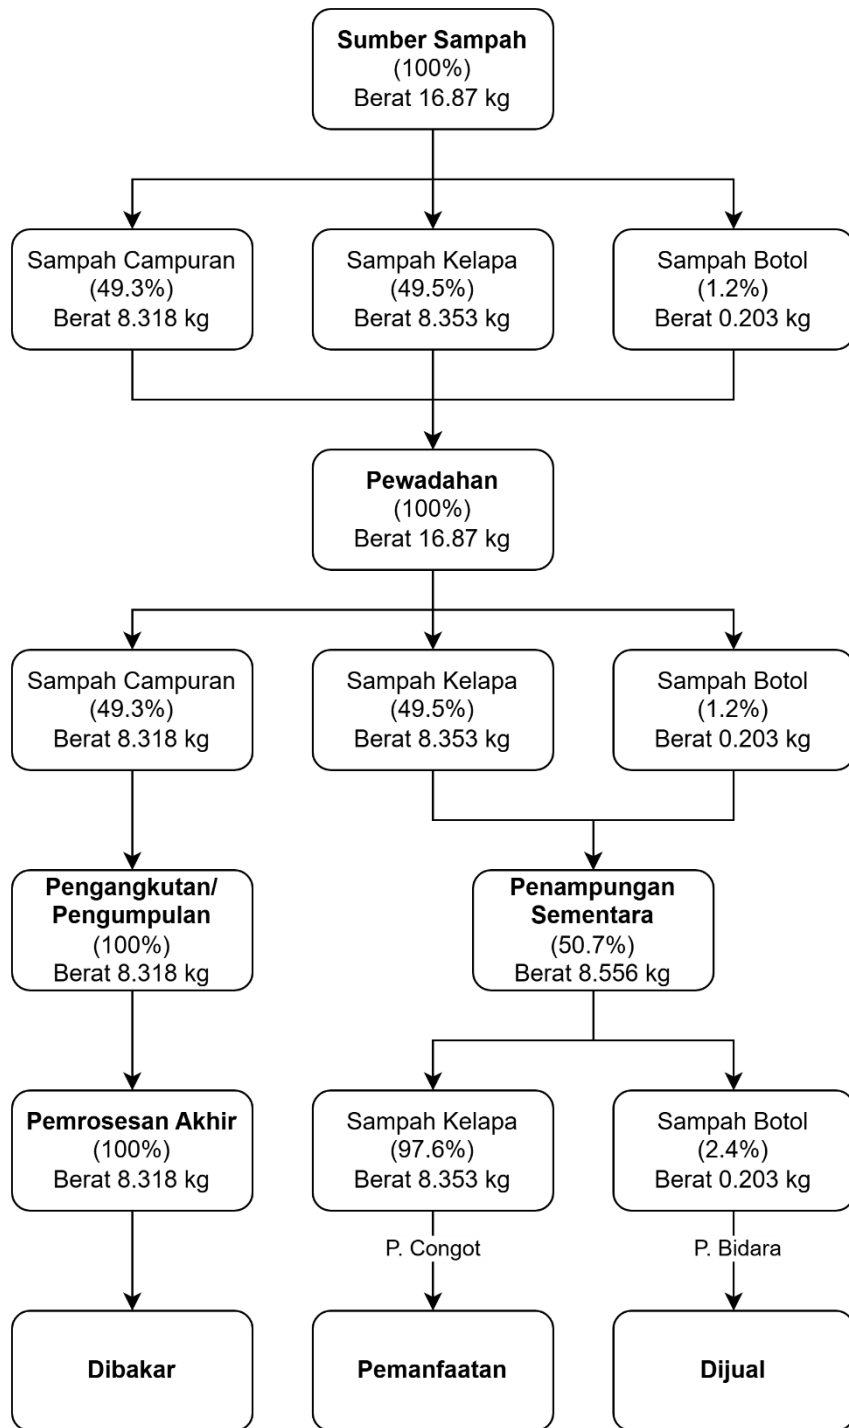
**Sumber Sampah**
(100%)
Berat 16.87 kg

Sampah Campuran
(49.3%)
Berat 8.318 kg

Sampah Kelapa
(49.5%)
Berat 8.353 kg

Sampah Botol
(1.2%)
Berat 0.203 kg

**Pewadahan**
(100%)
Berat 16.87 kg

Sampah Campuran
(49.3%)
Berat 8.318 kg

Sampah Kelapa
(49.5%)
Berat 8.353 kg

Sampah Botol
(1.2%)
Berat 0.203 kg

**Pengangkutan/ Pengumpulan**
(100%)
Berat 8.318 kg

**Penampungan Sementara**
(50.7%)
Berat 8.556 kg

**Pemrosesan Akhir**
(100%)
Berat 8.318 kg

Sampah Kelapa
(97.6%)
Berat 8.353 kg

Sampah Botol
(2.4%)
Berat 0.203 kg

P. Congot

P. Bidara

**Dibakar**

**Pemanfaatan**

**Dijual**